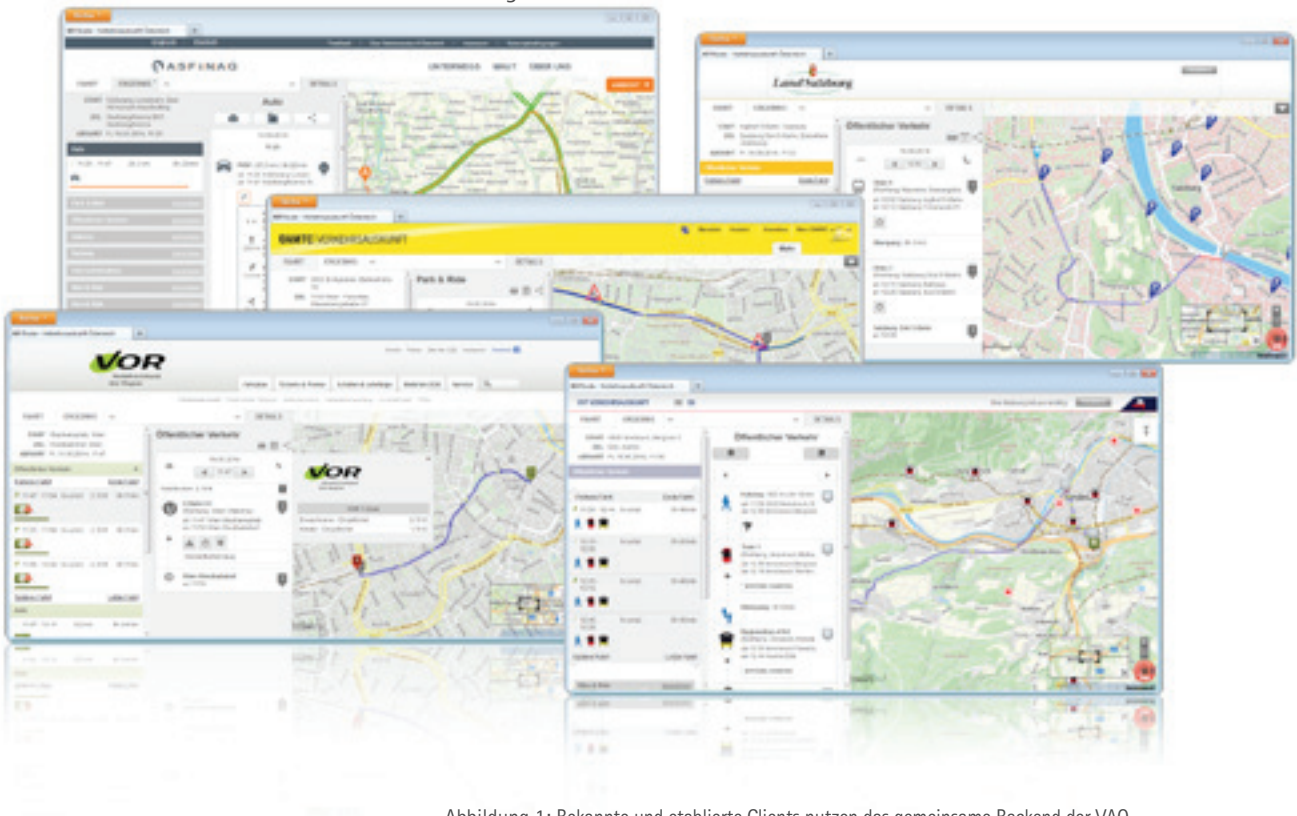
ASFINAG

UNTERWEGS MAUT ÜBER UNS

Auto

Land Salzburg

Öffentlicher Verkehr

ÖAMTC VERKEHRSAUSKUNFT

Park & Ride

VOR

Öffentlicher Verkehr

Öffentlicher Verkehr

Abbildung 1: Bekannte und etablierte Clients nutzen das gemeinsame Backend der VAO